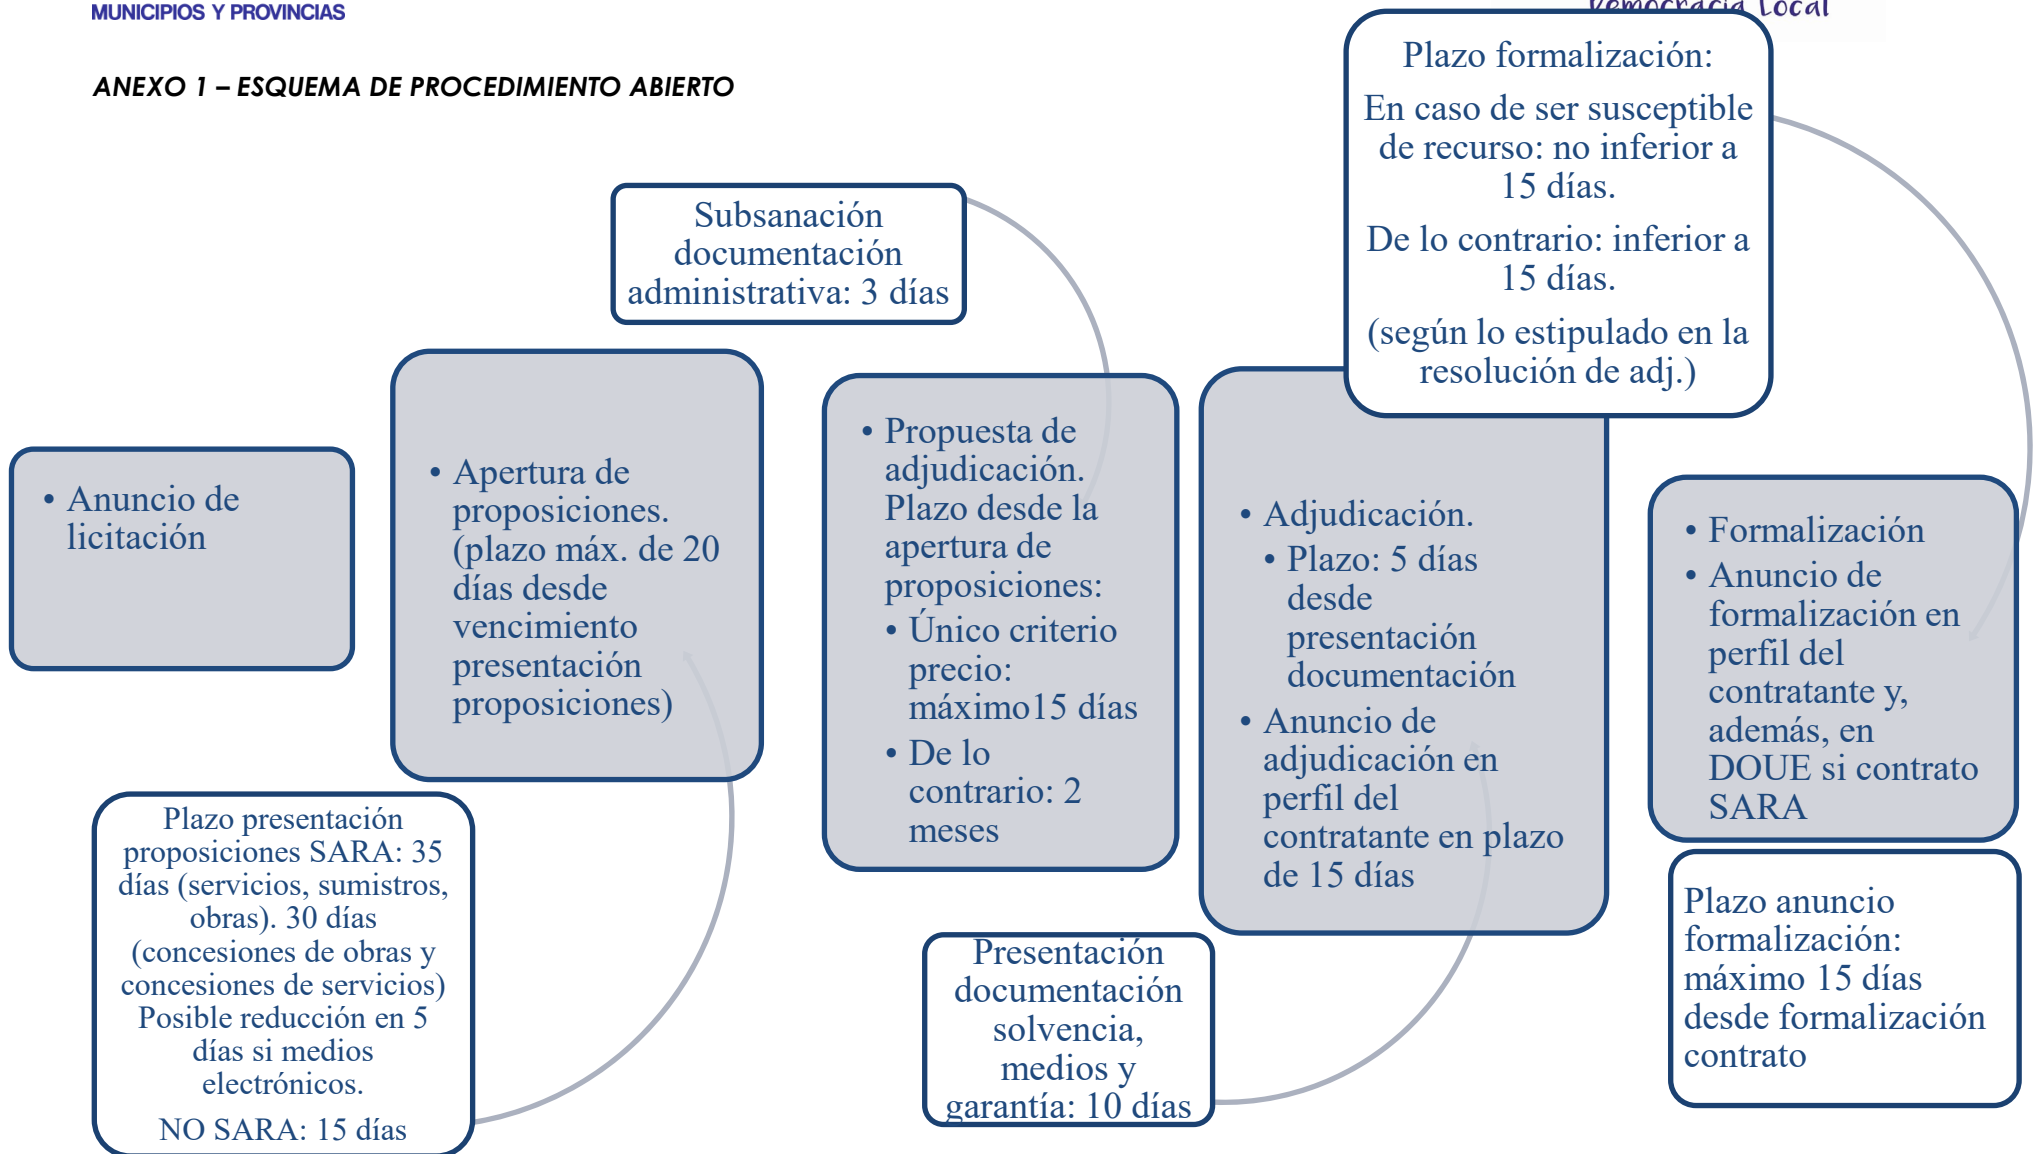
MUNICIPIOS Y PROVINCIAS

Democracia Local

ANEXO 1 – ESQUEMA DE PROCEDIMIENTO ABIERTO

Plazo formalización:

En caso de ser susceptible de recurso: no inferior a 15 días.

De lo contrario: inferior a 15 días.

(según lo estipulado en la resolución de adj.)

Subsanación documentación administrativa: 3 días

• Anuncio de licitación

• Apertura de proposiciones. (plazo máx. de 20 días desde vencimiento presentación proposiciones)

• Propuesta de adjudicación. Plazo desde la apertura de proposiciones:
• Único criterio precio: máximo15 días
• De lo contrario: 2 meses

• Adjudicación.
• Plazo: 5 días desde presentación documentación
• Anuncio de adjudicación en perfil del contratante en plazo de 15 días

• Formalización
• Anuncio de formalización en perfil del contratante y, además, en DOUE si contrato SARA

Plazo presentación proposiciones SARA: 35 días (servicios, sumistros, obras). 30 días (concesiones de obras y concesiones de servicios) Posible reducción en 5 días si medios electrónicos.

NO SARA: 15 días

Presentación documentación solvencia, medios y garantía: 10 días

Plazo anuncio formalización: máximo 15 días desde formalización contrato